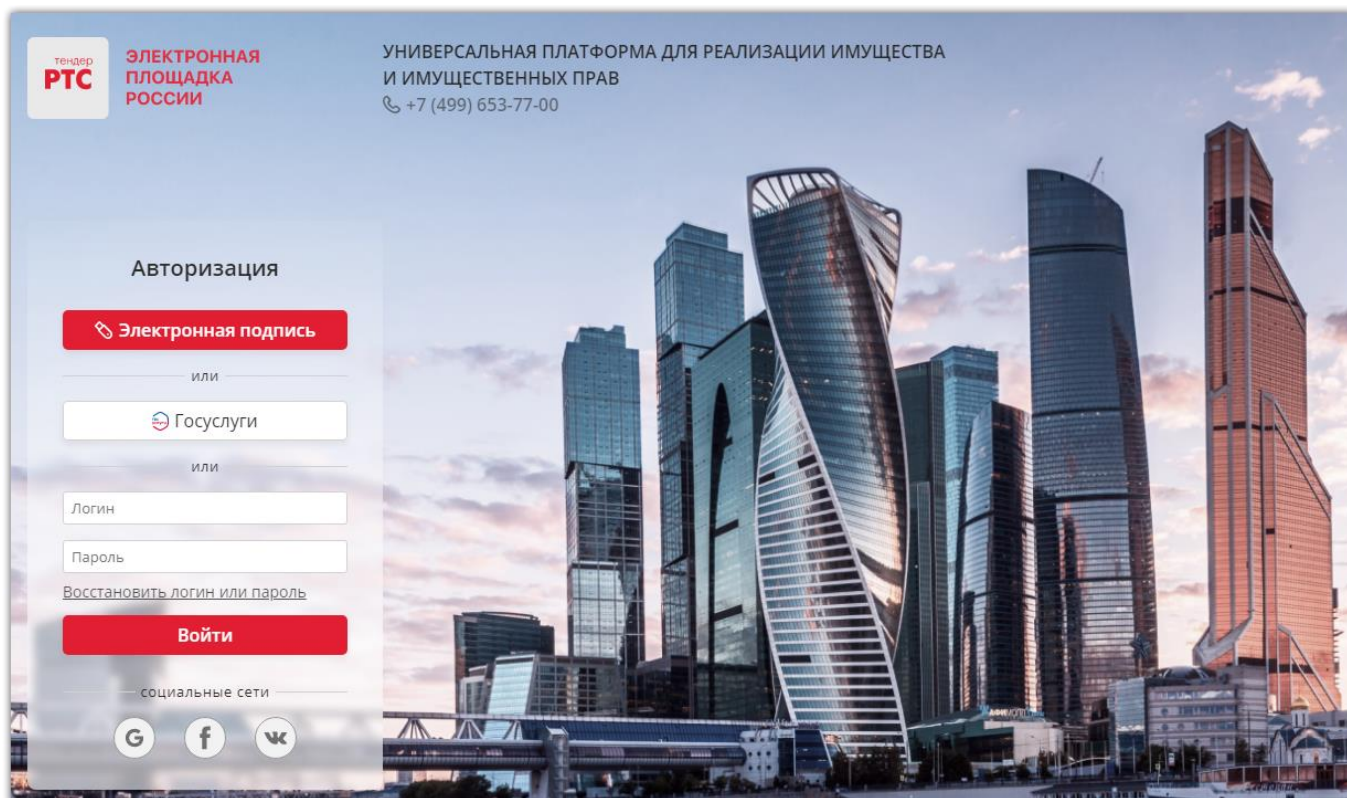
тендер
РТС
ЭЛЕКТРОННАЯ ПЛОЩАДКА РОССИИ

УНИВЕРСАЛЬНАЯ ПЛАТФОРМА ДЛЯ РЕАЛИЗАЦИИ ИМУЩЕСТВА И ИМУЩЕСТВЕННЫХ ПРАВ
+7 (499) 653-77-00

Авторизация

Электронная подпись

или

Госуслуги

или

Логин

Пароль

Восстановить логин или пароль

Войти

социальные сети

G f vk